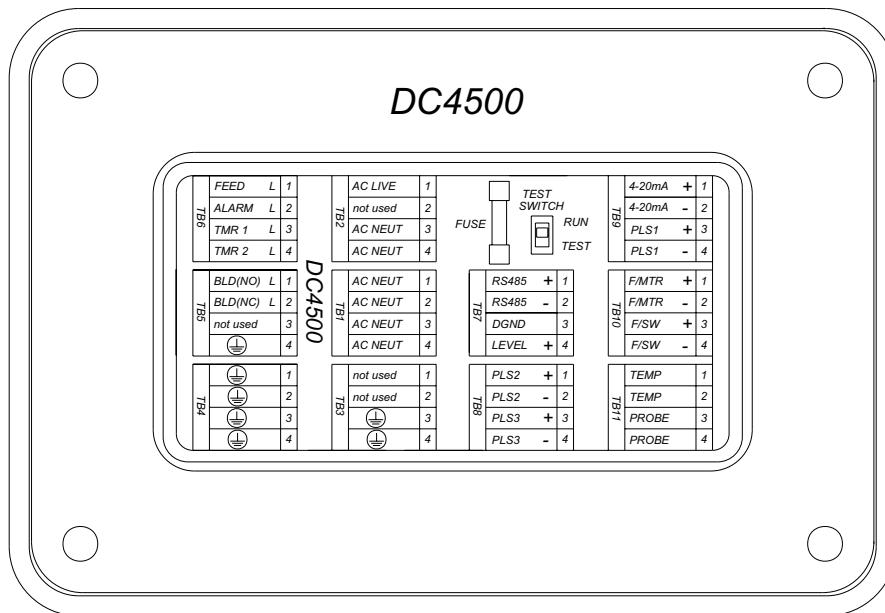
DC4500

TB6
| | | |
|---|---|---|
| FEED | L | 1 |
| ALARM | L | 2 |
| TMR 1 | L | 3 |
| TMR 2 | L | 4 |

TB5
| | | |
|---|---|---|
| BLD(NO) | L | 1 |
| BLD(NC) | L | 2 |
| not used | | 3 |
| ⏚ | | 4 |

TB4
| | |
|---|---|
| ⏚ | 1 |
| ⏚ | 2 |
| ⏚ | 3 |
| ⏚ | 4 |

DC4500

TB2
| | |
|---|---|
| AC LIVE | 1 |
| not used | 2 |
| AC NEUT | 3 |
| AC NEUT | 4 |

TB1
| | |
|---|---|
| AC NEUT | 1 |
| AC NEUT | 2 |
| AC NEUT | 3 |
| AC NEUT | 4 |

TB3
| | |
|---|---|
| not used | 1 |
| not used | 2 |
| ⏚ | 3 |
| ⏚ | 4 |

FUSE

TEST SWITCH
RUN
TEST

TB7
| | | |
|---|---|---|
| RS485 | + | 1 |
| RS485 | - | 2 |
| DGND | | 3 |
| LEVEL | + | 4 |

TB8
| | | |
|---|---|---|
| PLS2 | + | 1 |
| PLS2 | - | 2 |
| PLS3 | + | 3 |
| PLS3 | - | 4 |

TB9
| | | |
|---|---|---|
| 4-20mA | + | 1 |
| 4-20mA | - | 2 |
| PLS1 | + | 3 |
| PLS1 | - | 4 |

TB10
| | | |
|---|---|---|
| F/MTR | + | 1 |
| F/MTR | - | 2 |
| F/SW | + | 3 |
| F/SW | - | 4 |

TB11
| | |
|---|---|
| TEMP | 1 |
| TEMP | 2 |
| PROBE | 3 |
| PROBE | 4 |